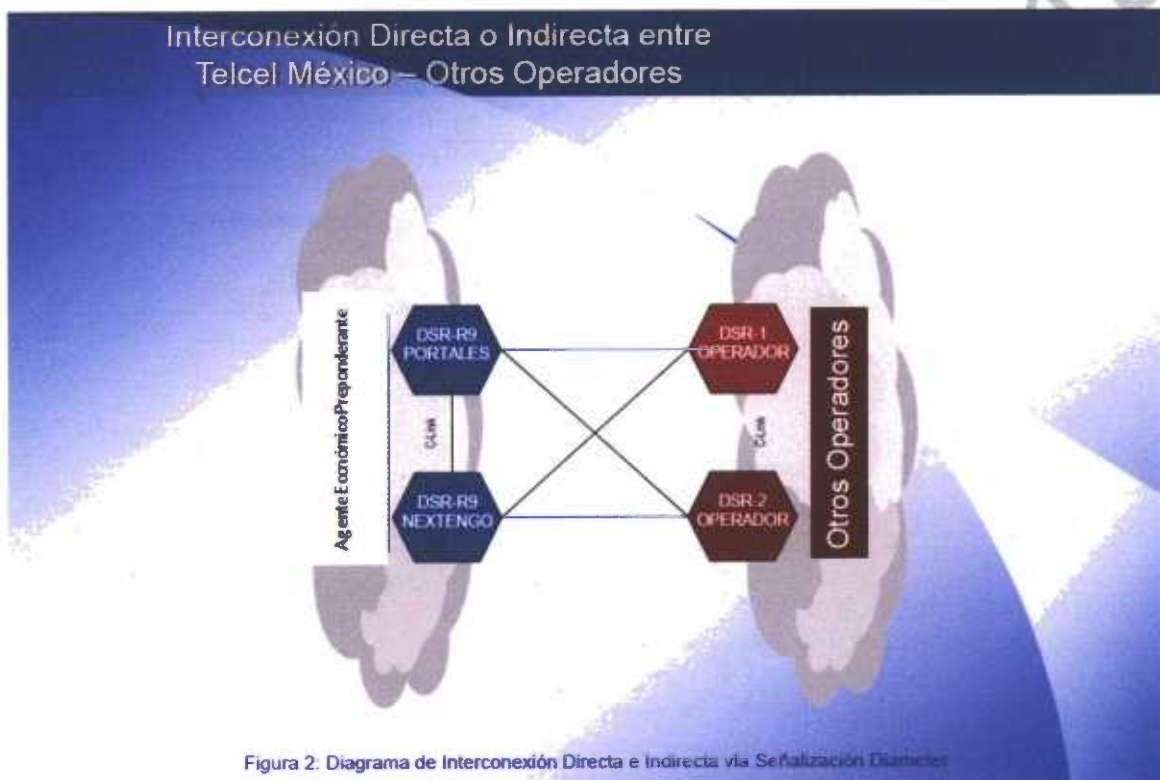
Interconexión Directa o Indirecta entre Telcel México – Otros Operadores

Agente Económico Preponderante

DSR-R9 PORTALES

DSR-R9 NEXTENGO

DSR-1 OPERADOR

DSR-2 OPERADOR

Otros Operadores

Figura 2: Diagrama de Interconexión Directa e Indirecta vía Señalización Diameter